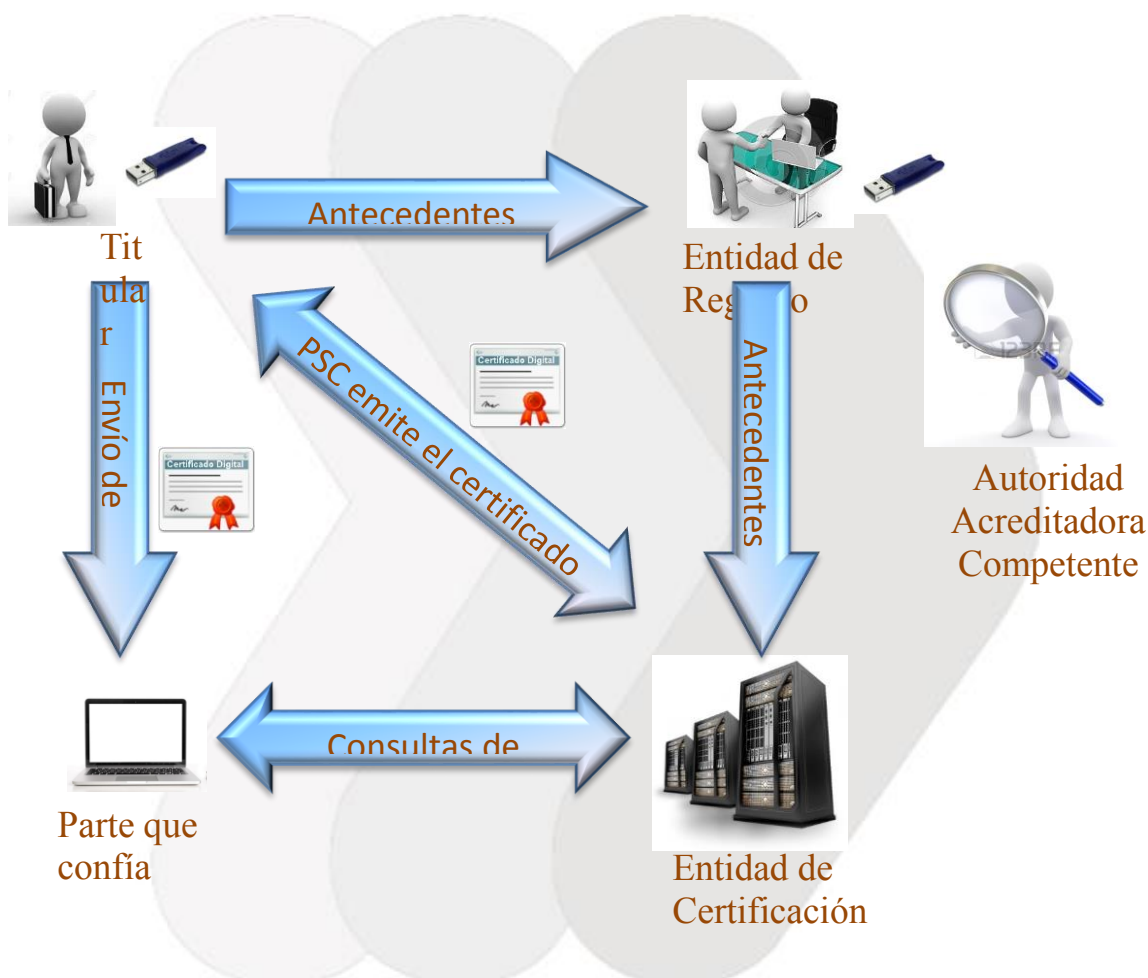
Tit
ula
r

Antecedentes

Entidad de Reg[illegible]o

Envío de

PSC emite el certificado

Certificado Digital

Certificado Digital

Antecedentes

Autoridad Acreditadora Competente

Consultas de

Parte que confía

Entidad de Certificación